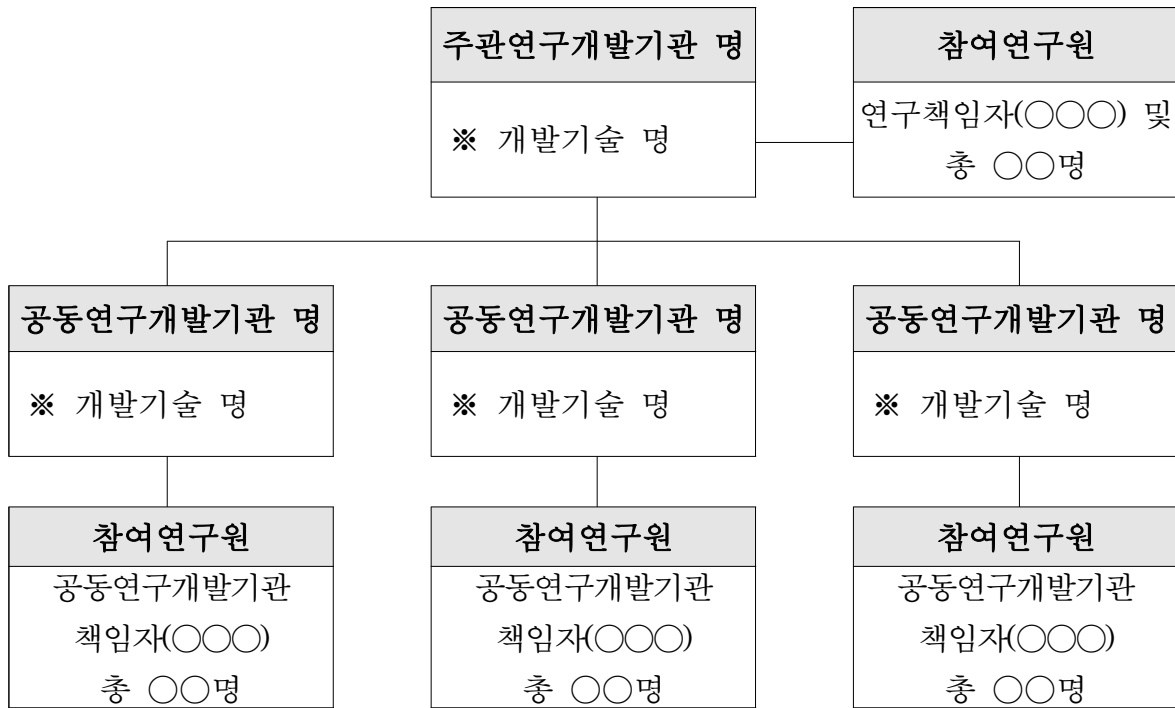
주관연구개발기관 명

※ 개발기술 명

참여연구원

연구책임자(○○○) 및 총 ○○명

공동연구개발기관 명

※ 개발기술 명

공동연구개발기관 명

※ 개발기술 명

공동연구개발기관 명

※ 개발기술 명

참여연구원

공동연구개발기관 책임자(○○○) 총 ○○명

참여연구원

공동연구개발기관 책임자(○○○) 총 ○○명

참여연구원

공동연구개발기관 책임자(○○○) 총 ○○명